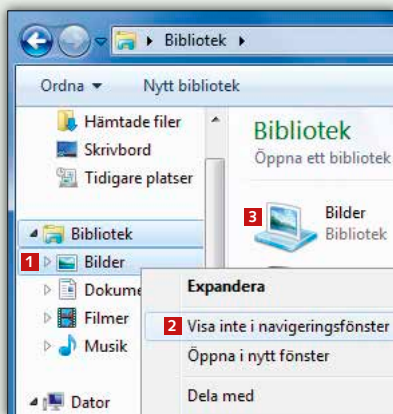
▸ Bibliotek ▸

Ordna ▾ Nytt bibliotek

Hämtade filer
Skrivbord
Tidigare platser

Bibliotek
1 Bilder
Dokume
Filmer
Musik

Dator

Bibliotek
Öppna ett bibliotek

3 Bilder
Bibliotek

Expandera
2 Visa inte i navigeringsfönster
Öppna i nytt fönster
Dela med